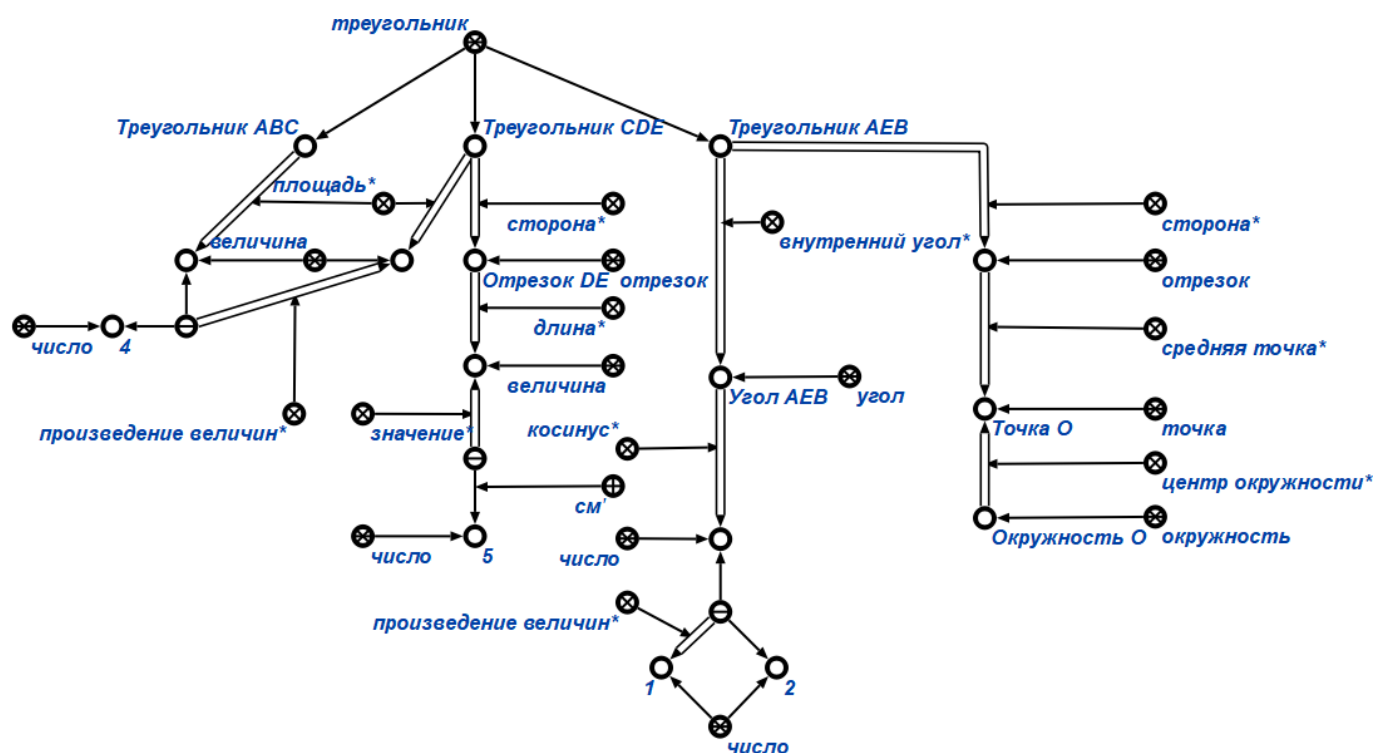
треугольник

Треугольник ABC
Треугольник CDE
Треугольник AEB

площадь*
величина
число
4
произведение величин*

сторона*
Отрезок DE
отрезок
длина*
величина
значение*
см'
число
5

внутренний угол*
Угол AEB
угол
косинус*
число
произведение величин*
1
2
число

сторона*
отрезок
средняя точка*
Точка O
точка
центр окружности*
Окружность O
окружность